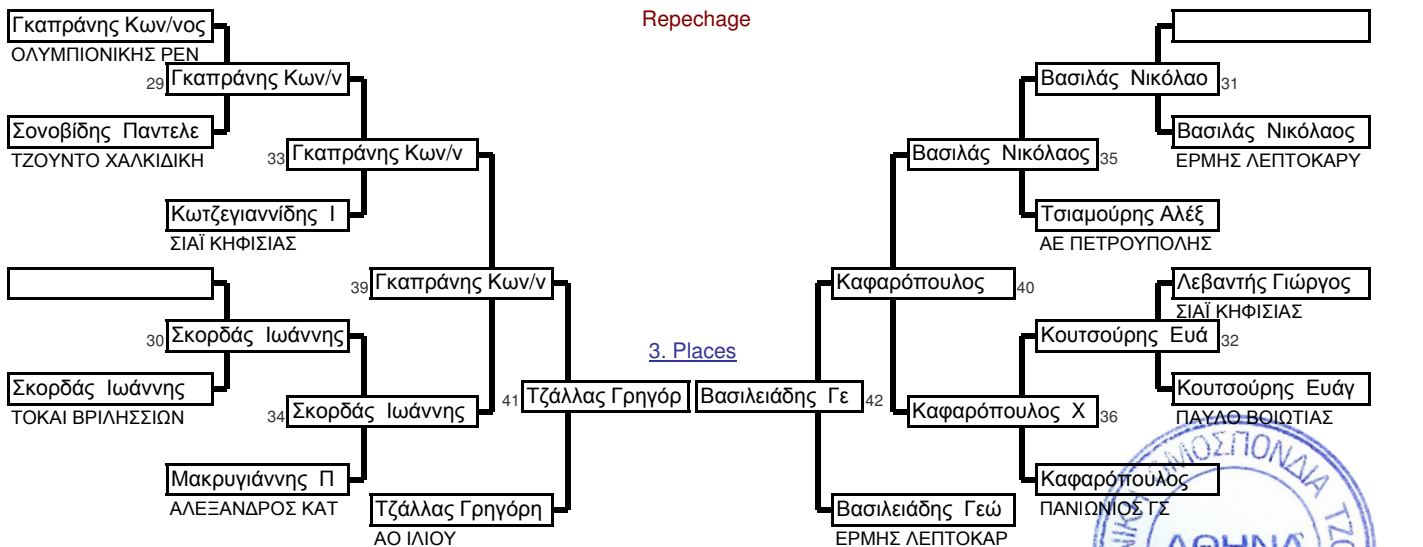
Repechage

Γκαπράνης Κων/νος
ΟΛΥΜΠΙΟΝΙΚΗΣ ΡΕΝ
29 Γκαπράνης Κων/ν
Σονοβίδης Παντελε
ΤΖΟΥΝΤΟ ΧΑΛΚΙΔΙΚΗ
33 Γκαπράνης Κων/ν
Κωτζεγιαννίδης Ι
ΣΙΑΪ ΚΗΦΙΣΙΑΣ
39 Γκαπράνης Κων/ν
30 Σκορδάς Ιωάννης
Σκορδάς Ιωάννης
ΤΟΚΑΙ ΒΡΙΛΗΣΣΙΩΝ
34 Σκορδάς Ιωάννης
41 Τζάλλας Γρηγόρ
Μακρυγιάννης Π
ΑΛΕΞΑΝΔΡΟΣ ΚΑΤ
Τζάλλας Γρηγόρη
ΑΟ ΙΛΙΟΥ

3. Places

Βασιλειάδης Γε 42

Βασιλάς Νικόλαο 31
Βασιλάς Νικόλαος
ΕΡΜΗΣ ΛΕΠΤΟΚΑΡΥ
Βασιλάς Νικόλαος 35
Τσιαμούρης Αλέξ
ΑΕ ΠΕΤΡΟΥΠΟΛΗΣ
Καφαρόπουλος 40
Λεβαντής Γιώργος
ΣΙΑΪ ΚΗΦΙΣΙΑΣ
Κουτσούρης Ευά 32
Κουτσούρης Ευάγ
ΠΑΥΛΟ ΒΟΙΩΤΙΑΣ
Καφαρόπουλος Χ 36
Καφαρόπουλος
ΠΑΝΙΩΝΙΟΣ ΓΣ
Βασιλειάδης Γεώ
ΕΡΜΗΣ ΛΕΠΤΟΚΑΡ

ΟΜΟΣΠΟΝΔΙΑ ΤΖ
ΑΘΗΝΑ